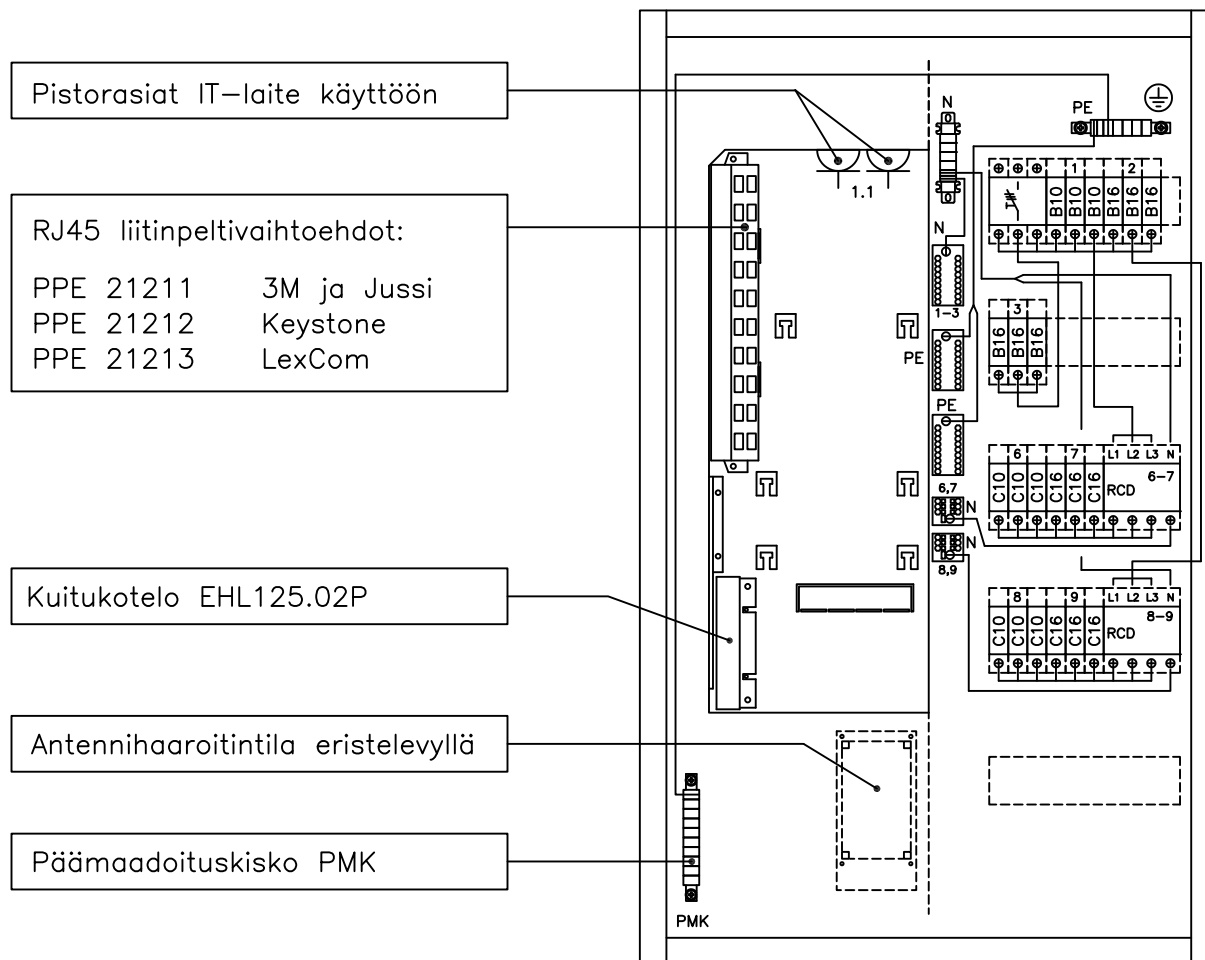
Pistorasiat IT–laite käyttöön

RJ45 liitinpeltivaihtoehdot:

PPE 21211 3M ja Jussi
PPE 21212 Keystone
PPE 21213 LexCom

Kuitukotelo EHL125.02P

Antennihaaroitintila eristelevyllä

Päämaadoituskisko PMK

1.1
N
N
1–3
PE
PE
PE
1
2
B10
B10
B10
B16
B16
B16
3
B16
B16
B16
6
7
L1 L2 L3 N
C10
C10
C10
C16
C16
C16
RCD
6–7
6,7
N
N
8,9
8
9
L1 L2 L3 N
C10
C10
C10
C16
C16
C16
RCD
8–9
PMK